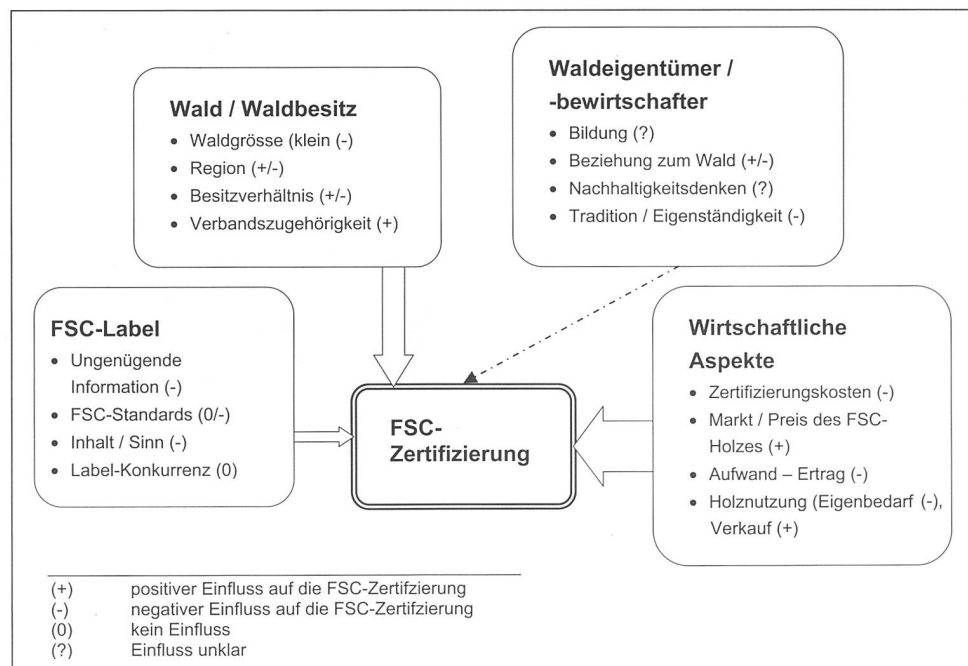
Wald / Waldbesitz
• Waldgrösse (klein (-)
• Region (+/-)
• Besitzverhältnis (+/-)
• Verbandszugehörigkeit (+)

Waldeigentümer / -bewirtschafter
• Bildung (?)
• Beziehung zum Wald (+/-)
• Nachhaltigkeitsdenken (?)
• Tradition / Eigenständigkeit (-)

FSC-Label
• Ungenügende Information (-)
• FSC-Standards (0/-)
• Inhalt / Sinn (-)
• Label-Konkurrenz (0)

FSC-Zertifizierung

Wirtschaftliche Aspekte
• Zertifizierungskosten (-)
• Markt / Preis des FSC-Holzes (+)
• Aufwand – Ertrag (-)
• Holznutzung (Eigenbedarf (-), Verkauf (+)

(+) positiver Einfluss auf die FSC-Zertifzierung
(-) negativer Einfluss auf die FSC-Zertifizierung
(0) kein Einfluss
(?) Einfluss unklar